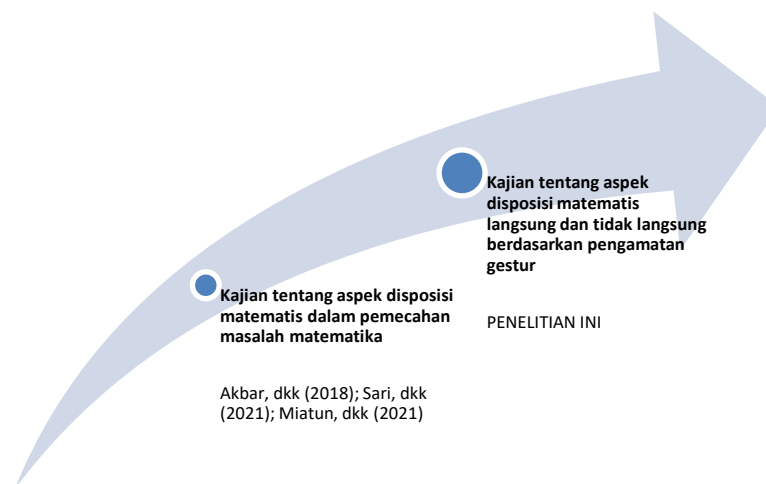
Kajian tentang aspek disposisi matematis dalam pemecahan masalah matematika

Akbar, dkk (2018); Sari, dkk (2021); Miatun, dkk (2021)

Kajian tentang aspek disposisi matematis langsung dan tidak langsung berdasarkan pengamatan gestur

PENELITIAN INI